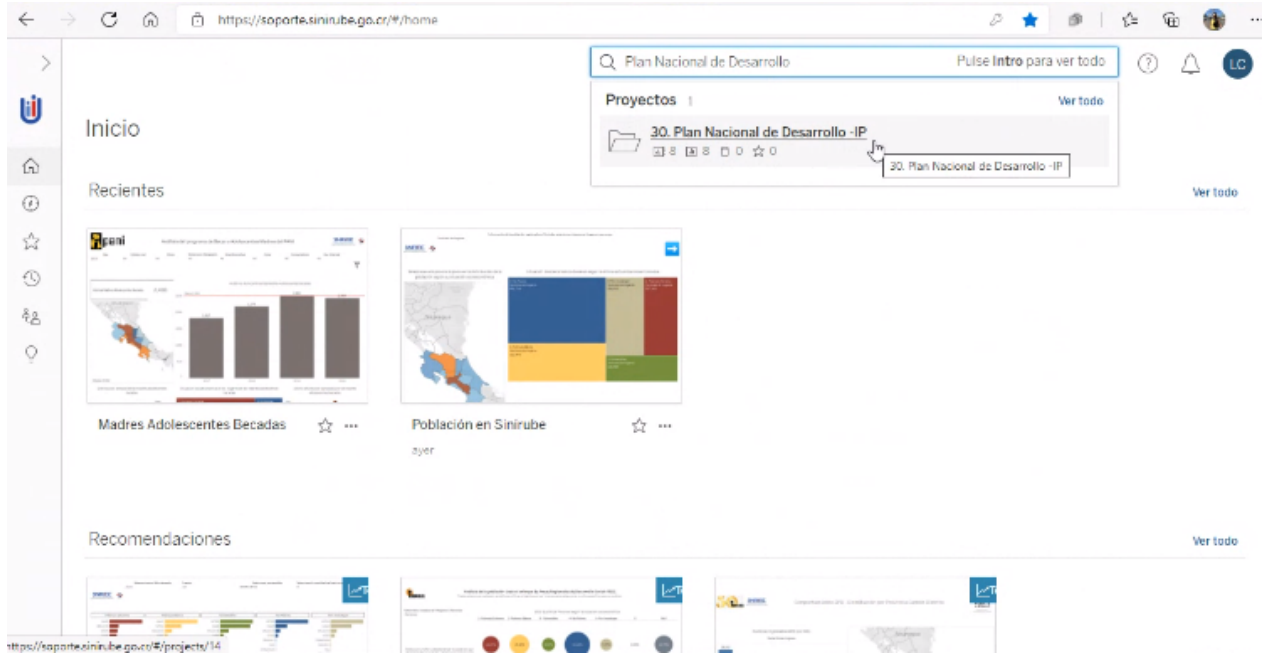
https://soporte.sinirube.go.cr/#/home

Plan Nacional de Desarrollo

Pulse Intro para ver todo

LC

Proyectos 1

Ver todo

30. Plan Nacional de Desarrollo -IP

8 8 0 0

30. Plan Nacional de Desarrollo -IP

Inicio

Recientes

Ver todo

Madres Adolescentes Becadas

Población en Sinirube

ayer

Recomendaciones

Ver todo

https://soporte.sinirube.go.cr/#/projects/14